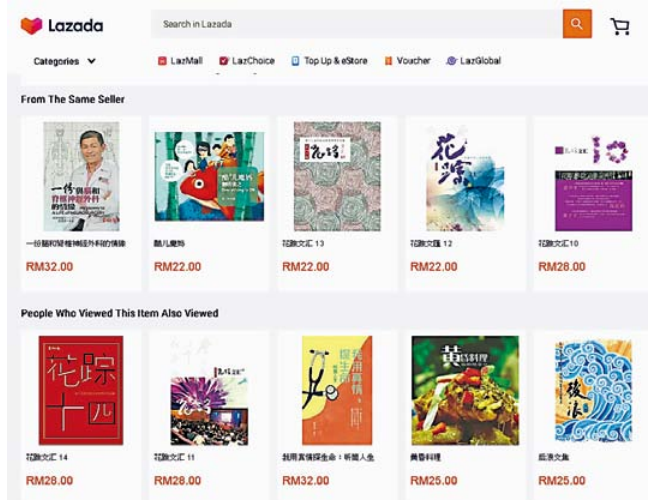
Lazada

Search in Lazada

Categories

LazMall LazChoice Top Up & eStore Voucher LazGlobal

From The Same Seller

一份關和疑惟神經外科的情緣
RM32.00

酷儿魔特
RM22.00

花踪文汇 13
RM22.00

花踪文汇 12
RM22.00

花踪文汇 10
RM28.00

People Who Viewed This Item Also Viewed

花踪文汇 14
RM28.00

花踪文汇 11
RM28.00

我用真情探生命：听简人生
RM32.00

黄氏料理
RM25.00

后浪文集
RM25.00